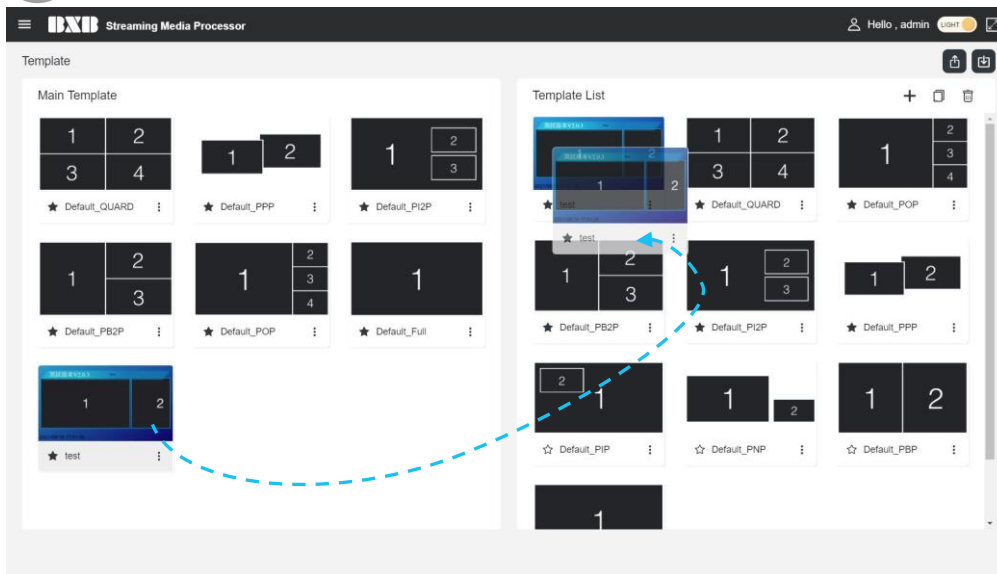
BXB Streaming Media Processor

Hello , admin LIGHT

Template

Main Template

1 2 3 4
Default_QUARD

1 2
Default_PPP

1 2 3
Default_PI2P

1 2 3
Default_PB2P

1 2 3 4
Default_POP

1
Default_Full

1 2
test

Template List

1 2
test

1 2
test

1 2 3 4
Default_QUARD

1 2 3 4
Default_POP

1 2 3
Default_PB2P

1 2 3
Default_PI2P

1 2
Default_PPP

2 1
Default_PIP

1 2
Default_PNP

1 2
Default_PBP

1